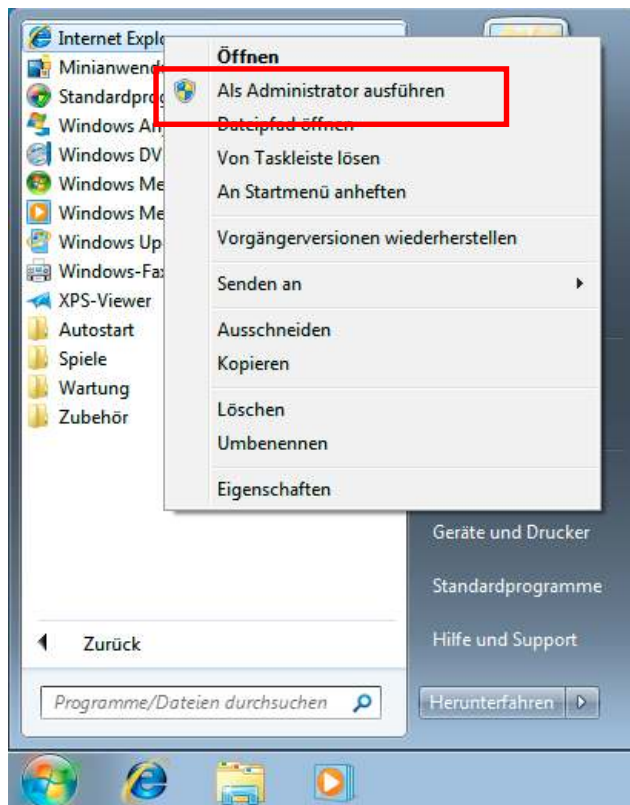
Internet Explo
Minianwend
Standardprog
Windows An
Windows DV
Windows Me
Windows Me
Windows Up
Windows-Fax
XPS-Viewer
Autostart
Spiele
Wartung
Zubehör

Öffnen
Als Administrator ausführen
Dateipfad öffnen
Von Taskleiste lösen
An Startmenü anheften
Vorgängerversionen wiederherstellen
Senden an
Ausschneiden
Kopieren
Löschen
Umbenennen
Eigenschaften

Geräte und Drucker
Standardprogramme
Hilfe und Support

Zurück

Programme/Dateien durchsuchen

Herunterfahren